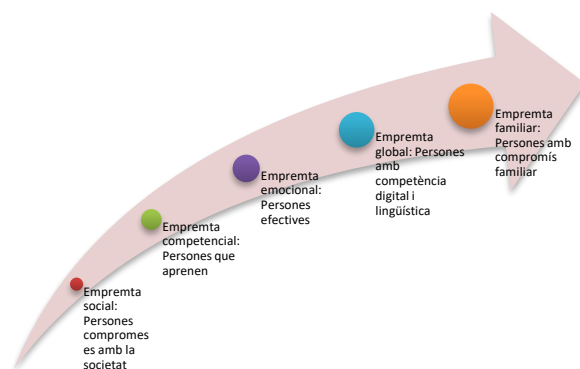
Empremta social: Persones compromeses amb la societat

Empremta competencial: Persones que aprenen

Empremta emocional: Persones efectives

Empremta global: Persones amb competència digital i lingüística

Empremta familiar: Persones amb compromís familiar